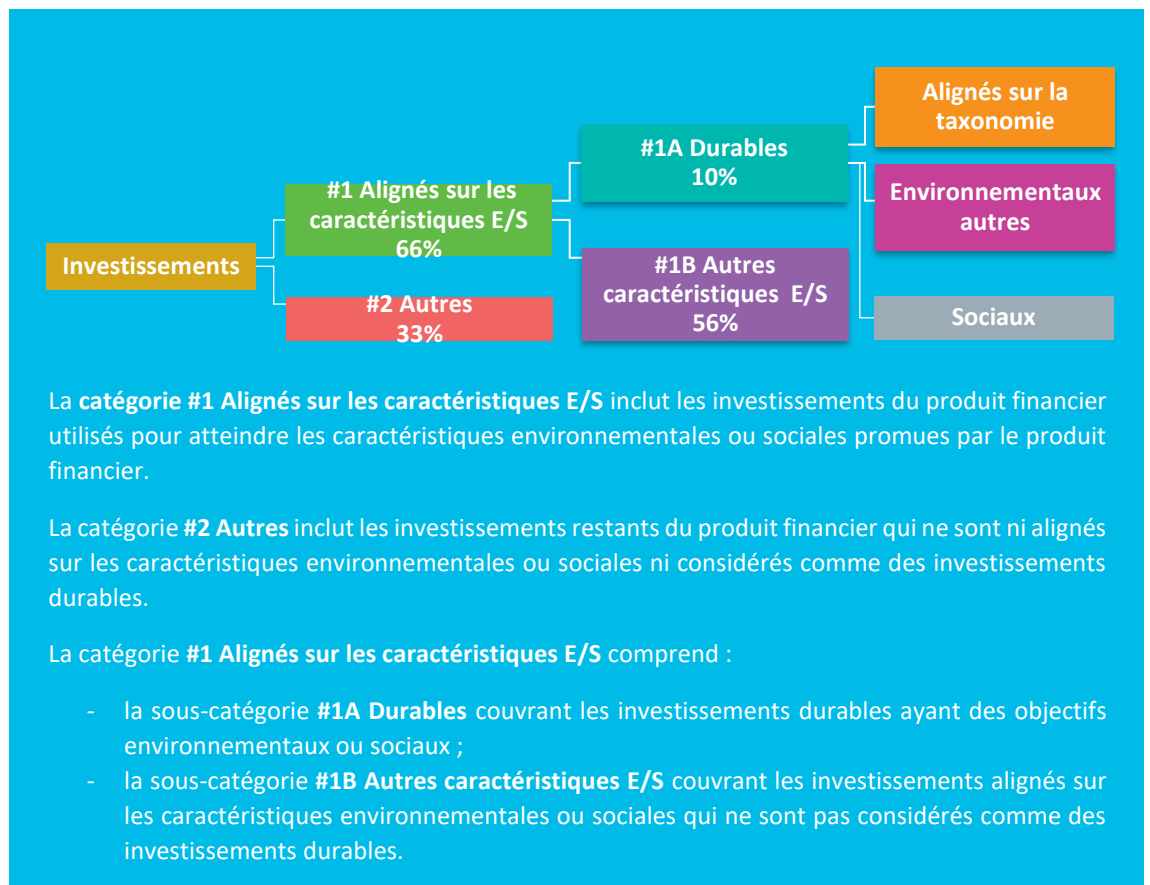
Investissements

#1 Alignés sur les caractéristiques E/S 66%

#2 Autres 33%

#1A Durables 10%

#1B Autres caractéristiques E/S 56%

Alignés sur la taxonomie

Environnementaux autres

Sociaux

La catégorie #1 Alignés sur les caractéristiques E/S inclut les investissements du produit financier utilisés pour atteindre les caractéristiques environnementales ou sociales promues par le produit financier.

La catégorie #2 Autres inclut les investissements restants du produit financier qui ne sont ni alignés sur les caractéristiques environnementales ou sociales ni considérés comme des investissements durables.

La catégorie #1 Alignés sur les caractéristiques E/S comprend :

- la sous-catégorie #1A Durables couvrant les investissements durables ayant des objectifs environnementaux ou sociaux ;
- la sous-catégorie #1B Autres caractéristiques E/S couvrant les investissements alignés sur les caractéristiques environnementales ou sociales qui ne sont pas considérés comme des investissements durables.